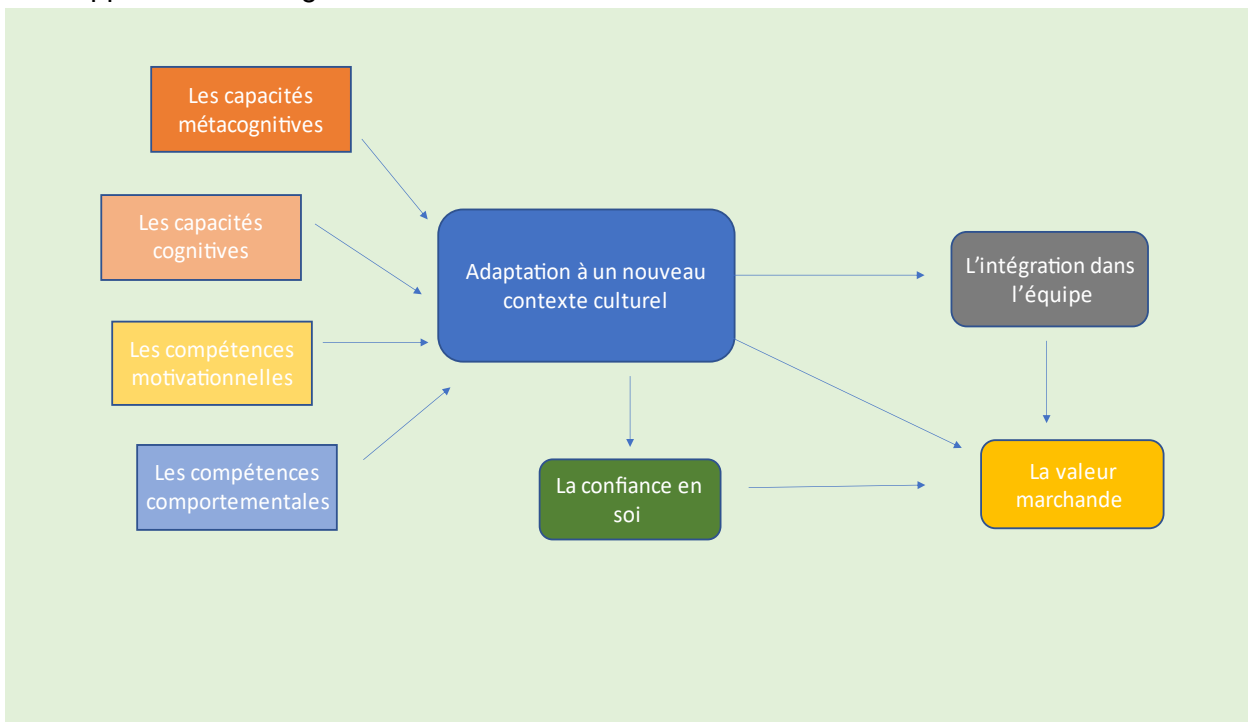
Les capacités métacognitives

Les capacités cognitives

Les compétences motivationnelles

Les compétences comportementales

Adaptation à un nouveau contexte culturel

L'intégration dans l'équipe

La confiance en soi

La valeur marchande